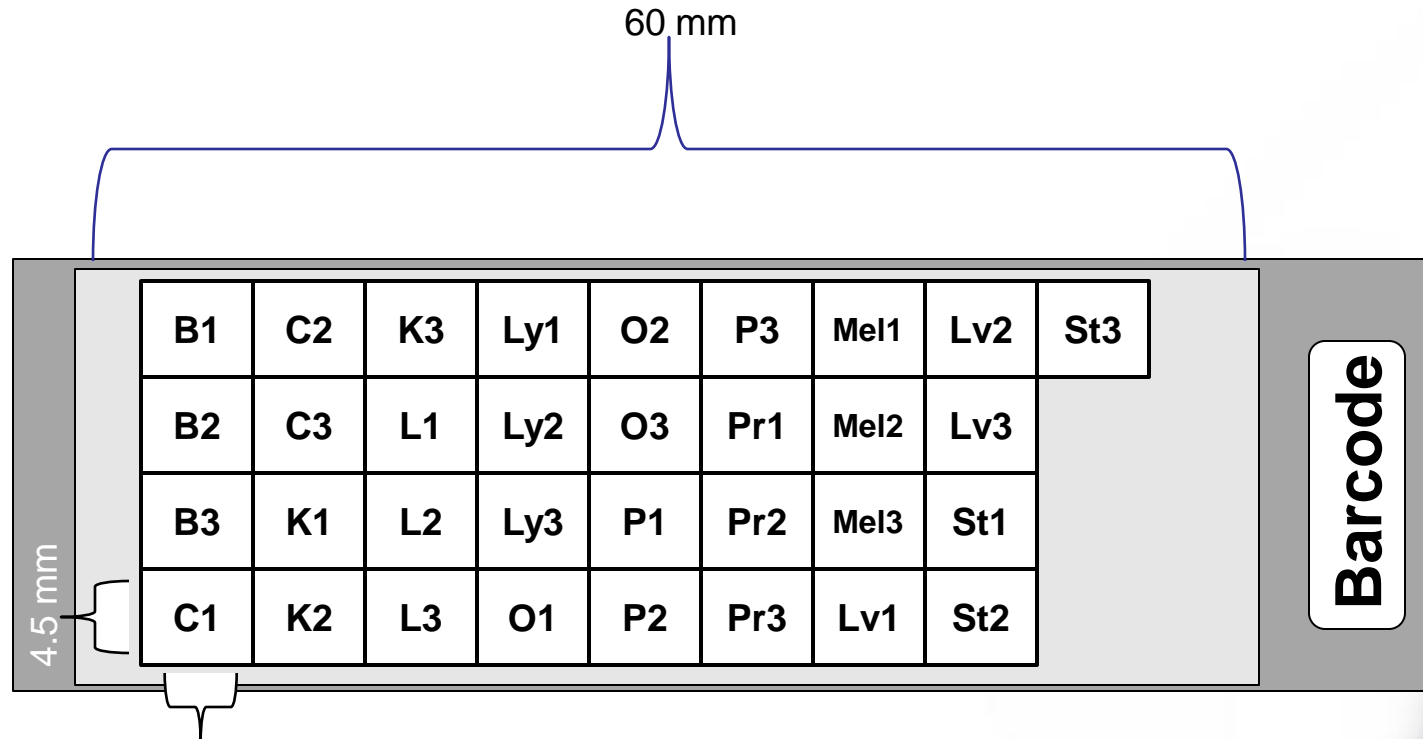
60 mm

| B1 | C2 | K3 | Ly1 | O2 | P3 | Mel1 | Lv2 | St3 |
|---|---|---|---|---|---|---|---|---|
| B2 | C3 | L1 | Ly2 | O3 | Pr1 | Mel2 | Lv3 | |
| B3 | K1 | L2 | Ly3 | P1 | Pr2 | Mel3 | St1 | |
| C1 | K2 | L3 | O1 | P2 | Pr3 | Lv1 | St2 | |

4.5 mm

Barcode